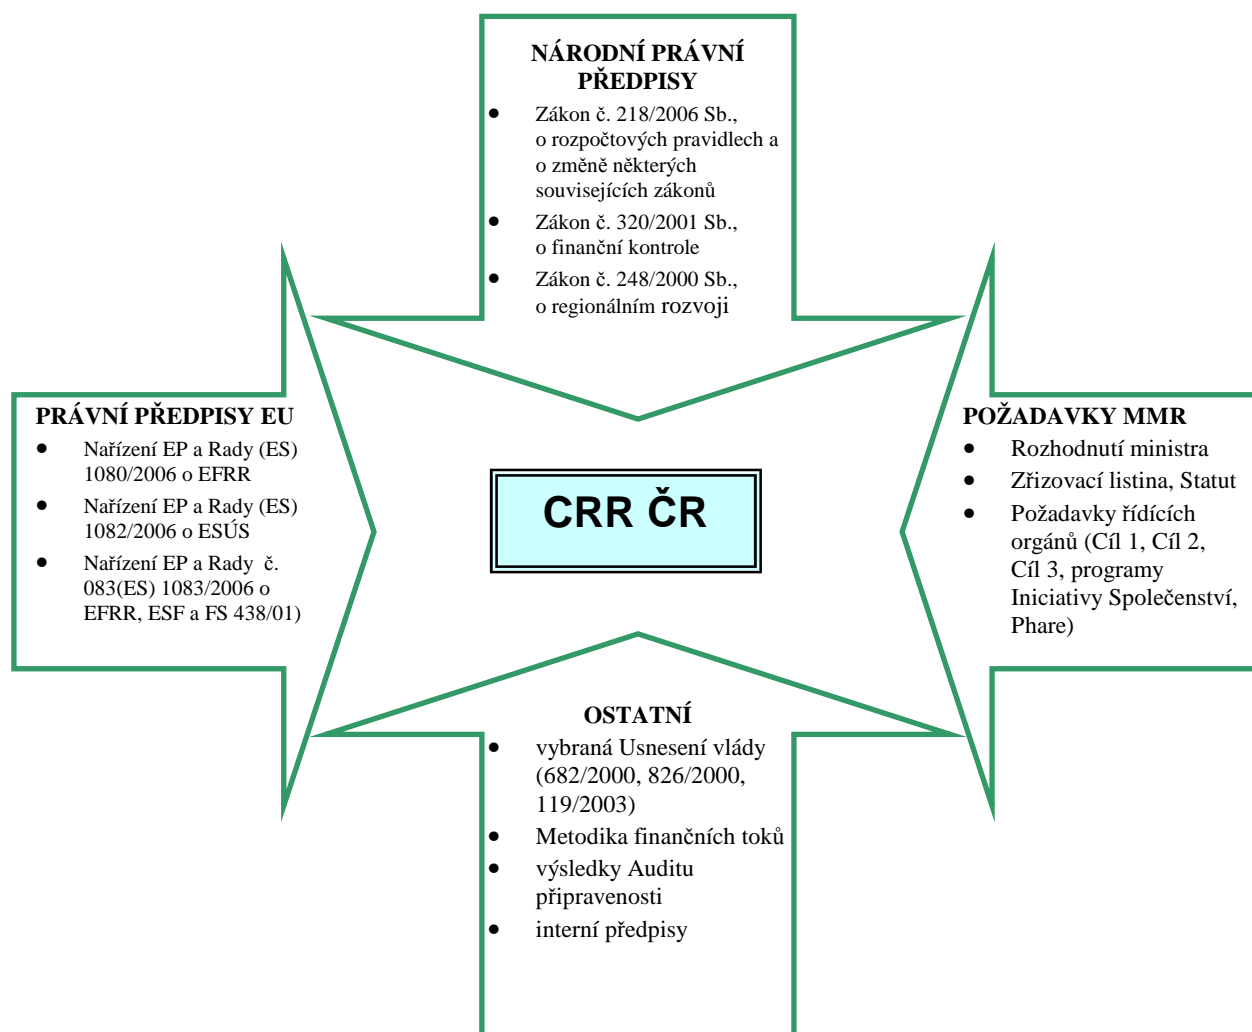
NÁRODNÍ PRÁVNÍ PŘEDPISY

- Zákon č. 218/2006 Sb., o rozpočtových pravidlech a o změně některých souvisejících zákonů
- Zákon č. 320/2001 Sb., o finanční kontrole
- Zákon č. 248/2000 Sb., o regionálním rozvoji

PRÁVNÍ PŘEDPISY EU

- Nařízení EP a Rady (ES) 1080/2006 o EFRR
- Nařízení EP a Rady (ES) 1082/2006 o ESÚS
- Nařízení EP a Rady č. 083(ES) 1083/2006 o EFRR, ESF a FS 438/01)

CRR ČR

POŽADAVKY MMR

- Rozhodnutí ministra
- Zřizovací listina, Statut
- Požadavky řídících orgánů (Cíl 1, Cíl 2, Cíl 3, programy Iniciativy Společenství, Phare)

OSTATNÍ

- vybraná Usnesení vlády (682/2000, 826/2000, 119/2003)
- Metodika finančních toků
- výsledky Auditu připravenosti
- interní předpisy